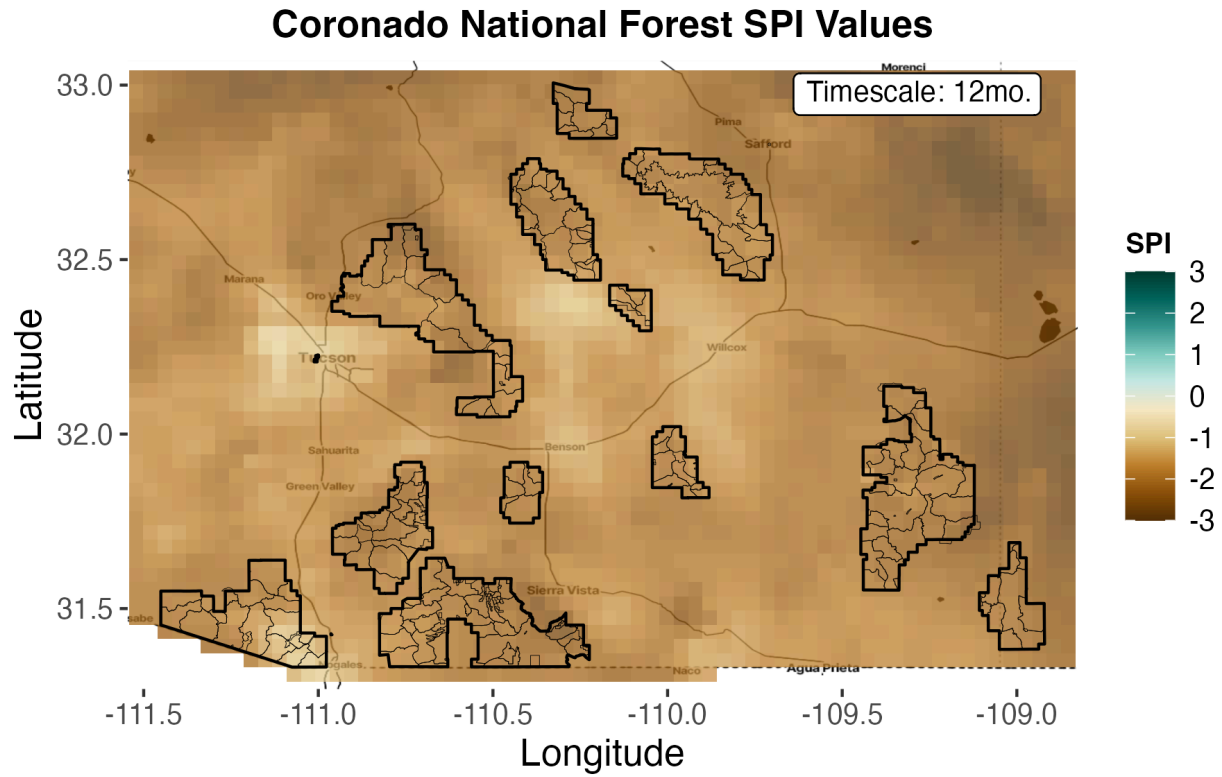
Coronado National Forest SPI Values

Timescale: 12mo.

Morenci
Pima
Safford
Marana
Oro Valley
Tucson
Willcox
Sahuarita
Benson
Green Valley
Sierra Vista
Nogales
Naco
Agua Prieta

33.0
32.5
32.0
31.5

Latitude

-111.5 -111.0 -110.5 -110.0 -109.5 -109.0

Longitude

SPI
3
2
1
0
-1
-2
-3